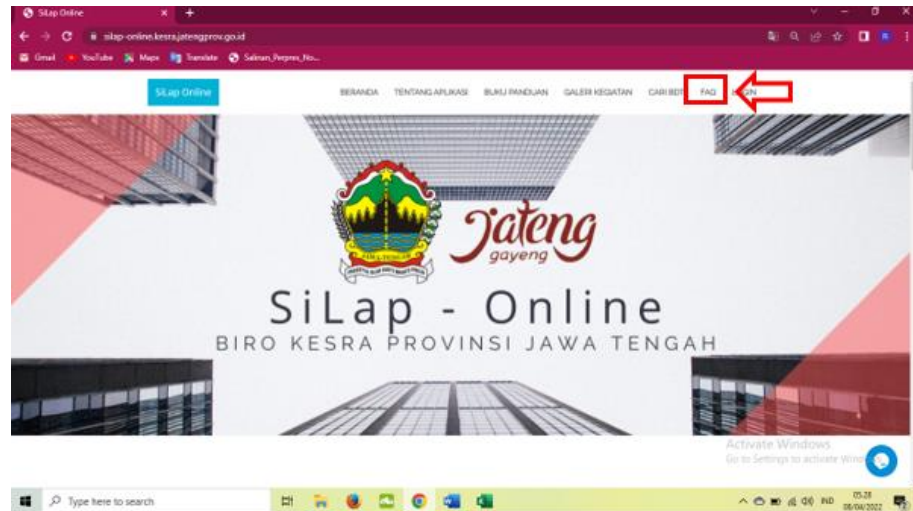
SiLap Online
silap-online.kesra.jatengprov.go.id
Gmail YouTube Maps Translate Salinan_Perpres_No...

SiLap Online

BERANDA TENTANG APLIKASI BUKU PANDUAN GALERI KEGIATAN CARI BDT FAQ LOGIN

Jateng gayeng

SiLap - Online
BIRO KESRA PROVINSI JAWA TENGAH

Activate Windows
Go to Settings to activate Windows.

Type here to search

IND 05.28 08/04/2022